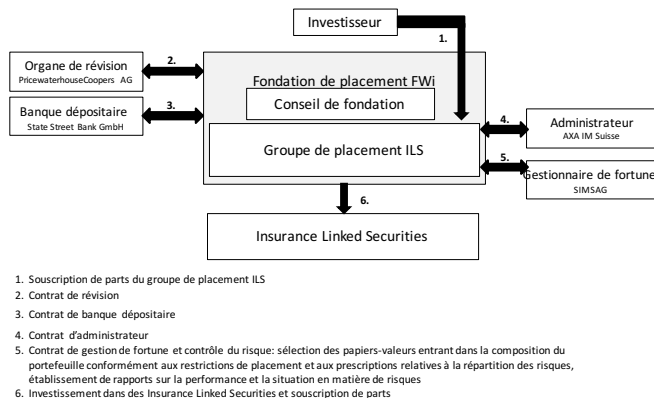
Investisseur

1.

Organe de révision
PricewaterhouseCoopers AG

2.

Banque dépositaire
State Street Bank GmbH

3.

Fondation de placement FWi

Conseil de fondation

Groupe de placement ILS

4.

Administrateur
AXA IM Suisse

5.

Gestionnaire de fortune
SIMSAG

6.

Insurance Linked Securities

1. Souscription de parts du groupe de placement ILS
2. Contrat de révision
3. Contrat de banque dépositaire
4. Contrat d'administrateur
5. Contrat de gestion de fortune et contrôle du risque: sélection des papiers-valeurs entrant dans la composition du portefeuille conformément aux restrictions de placement et aux prescriptions relatives à la répartition des risques, établissement de rapports sur la performance et la situation en matière de risques
6. Investissement dans des Insurance Linked Securities et souscription de parts